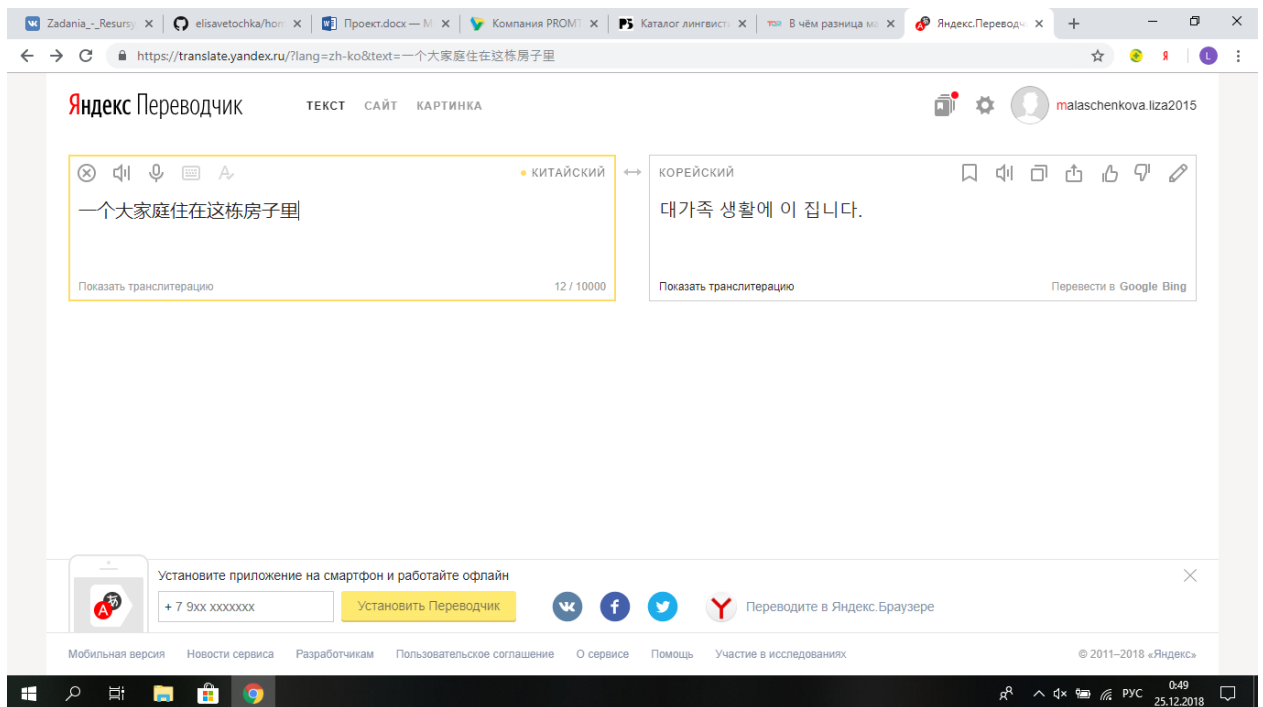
Zadania_-_Resursy ×
elisavetochka/hom ×
Проект.docx — M ×
Компания PROMT ×
Каталог лингвисти ×
В чём разница ма ×
Яндекс.Переводч ×

https://translate.yandex.ru/?lang=zh-ko&text=一个大家庭住在这栋房子里

Яндекс Переводчик
ТЕКСТ САЙТ КАРТИНКА
malaschenkova.liza2015

КИТАЙСКИЙ
一个大家庭住在这栋房子里
Показать транслитерацию
12 / 10000

КОРЕЙСКИЙ
대가족 생활에 이 집니다.
Показать транслитерацию
Перевести в Google Bing

Установите приложение на смартфон и работайте офлайн
+ 7 9xx xxxxxxx
Установить Переводчик
Переводите в Яндекс.Браузере

Мобильная версия
Новости сервиса
Разработчикам
Пользовательское соглашение
О сервисе
Помощь
Участие в исследованиях
© 2011–2018 «Яндекс»

РУС
0:49
25.12.2018